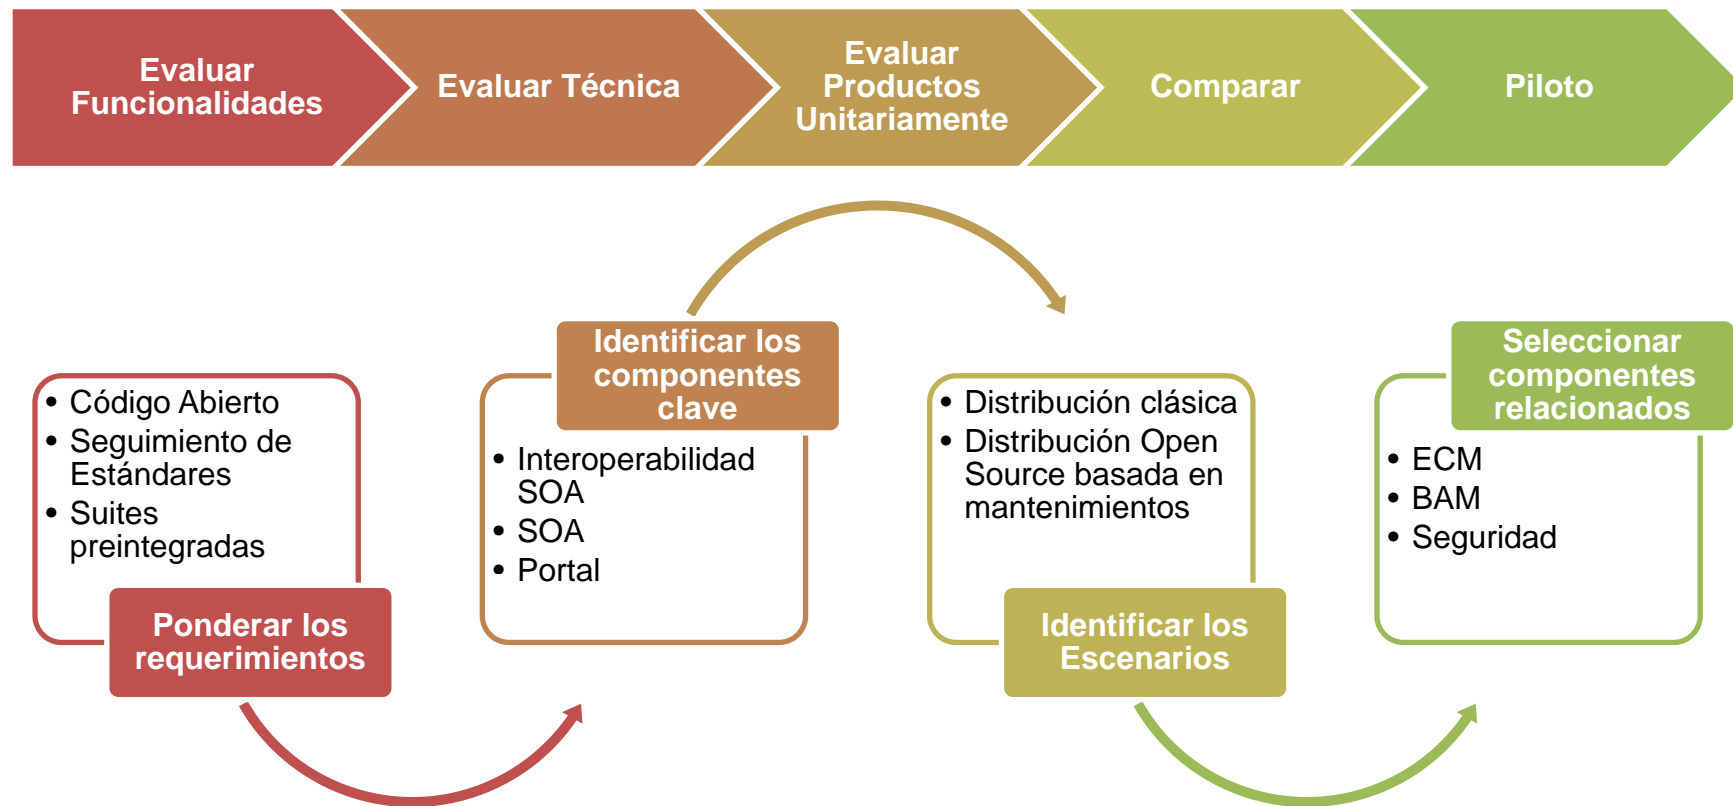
Evaluar Funcionalidades

Evaluar Técnica

Evaluar Productos Unitariamente

Comparar

Piloto

- Código Abierto
- Seguimiento de Estándares
- Suites preintegradas

Ponderar los requerimientos

Identificar los componentes clave

- Interoperabilidad SOA
- SOA
- Portal

- Distribución clásica
- Distribución Open Source basada en mantenimientos

Identificar los Escenarios

Seleccionar componentes relacionados

- ECM
- BAM
- Seguridad